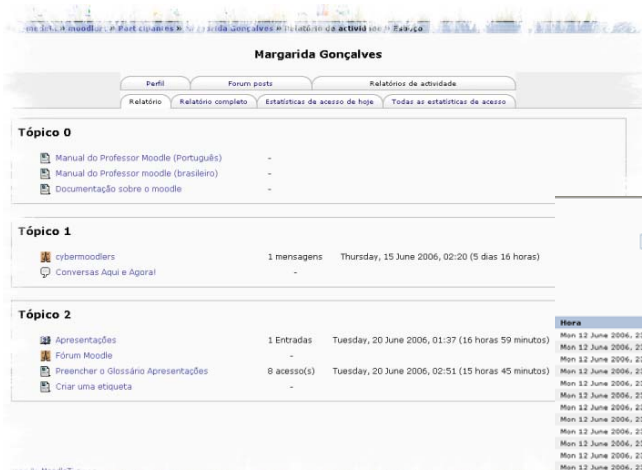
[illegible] » moodle » Participantes » Margarida Gonçalves » Relatório de actividade » Edição

Margarida Gonçalves

Perfil | Forum posts | Relatórios de actividade

Relatório | Relatório completo | Estatísticas de acesso de hoje | Todas as estatísticas de acesso

Tópico 0

Manual do Professor Moodle (Português) -
Manual do Professor moodle (brasileiro) -
Documentação sobre o moodle -

Tópico 1

cybermoodlers 1 mensagens Thursday, 15 June 2006, 02:20 (5 dias 16 horas)
Conversas Aqui e Agora! -

Tópico 2

Apresentações 1 Entradas Tuesday, 20 June 2006, 01:37 (16 horas 59 minutos)
Fórum Moodle -
Preencher o Glossário Apresentações 8 acesso(s) Tuesday, 20 June 2006, 02:51 (15 horas 45 minutos)
Criar uma etiqueta -

Hora
Mon 12 June 2006, 2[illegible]
Mon 12 June 2006, 2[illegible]
Mon 12 June 2006, 2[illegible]
Mon 12 June 2006, 2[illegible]
Mon 12 June 2006, 2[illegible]
Mon 12 June 2006, 2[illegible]
Mon 12 June 2006, 2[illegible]
Mon 12 June 2006, 2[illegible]
Mon 12 June 2006, 2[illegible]
Mon 12 June 2006, 2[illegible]
Mon 12 June 2006, 2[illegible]
Mon 12 June 2006, 2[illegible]

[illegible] MoodleTip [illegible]